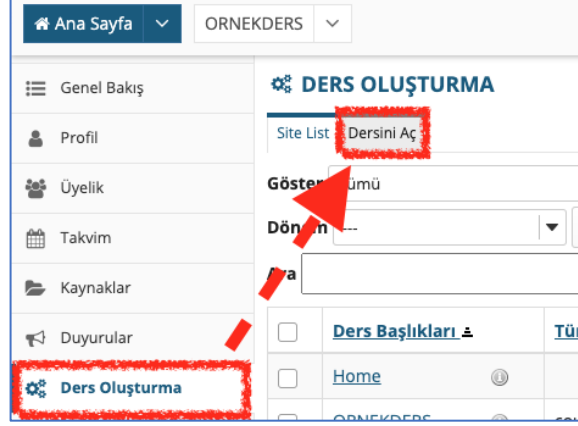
Ana Sayfa
ORNEKDERS

Genel Bakış
Profil
Üyelik
Takvim
Kaynaklar
Duyurular
Ders Oluşturma

DERS OLUŞTURMA

Site List
Dersini Aç

Göster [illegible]ümü
Dön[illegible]m ---
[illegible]a

| | Ders Başlıkları | Tü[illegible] |
|---|---|---|
| | Home | |
| | ORNEKDERS | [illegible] |